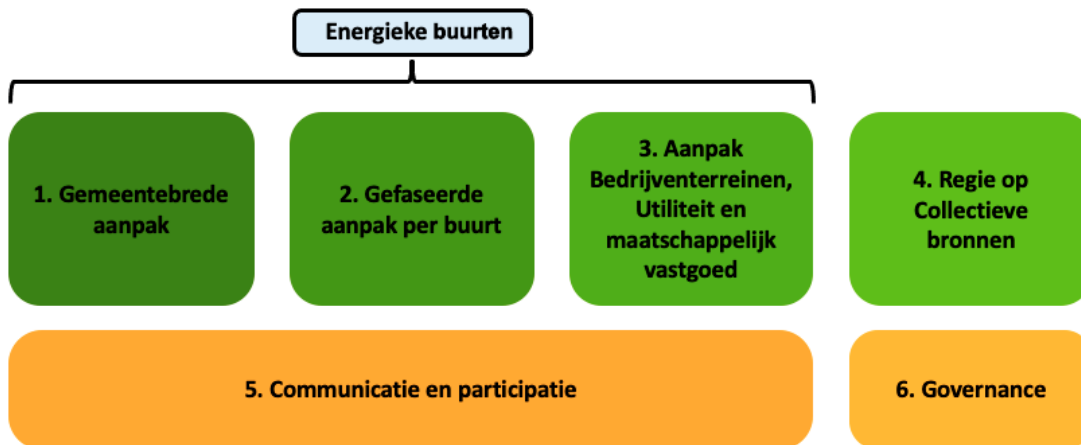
Energieke buurten

1. Gemeentebrede aanpak

2. Gefaseerde aanpak per buurt

3. Aanpak Bedrijventerreinen, Utiliteit en maatschappelijk vastgoed

4. Regie op Collectieve bronnen

5. Communicatie en participatie

6. Governance